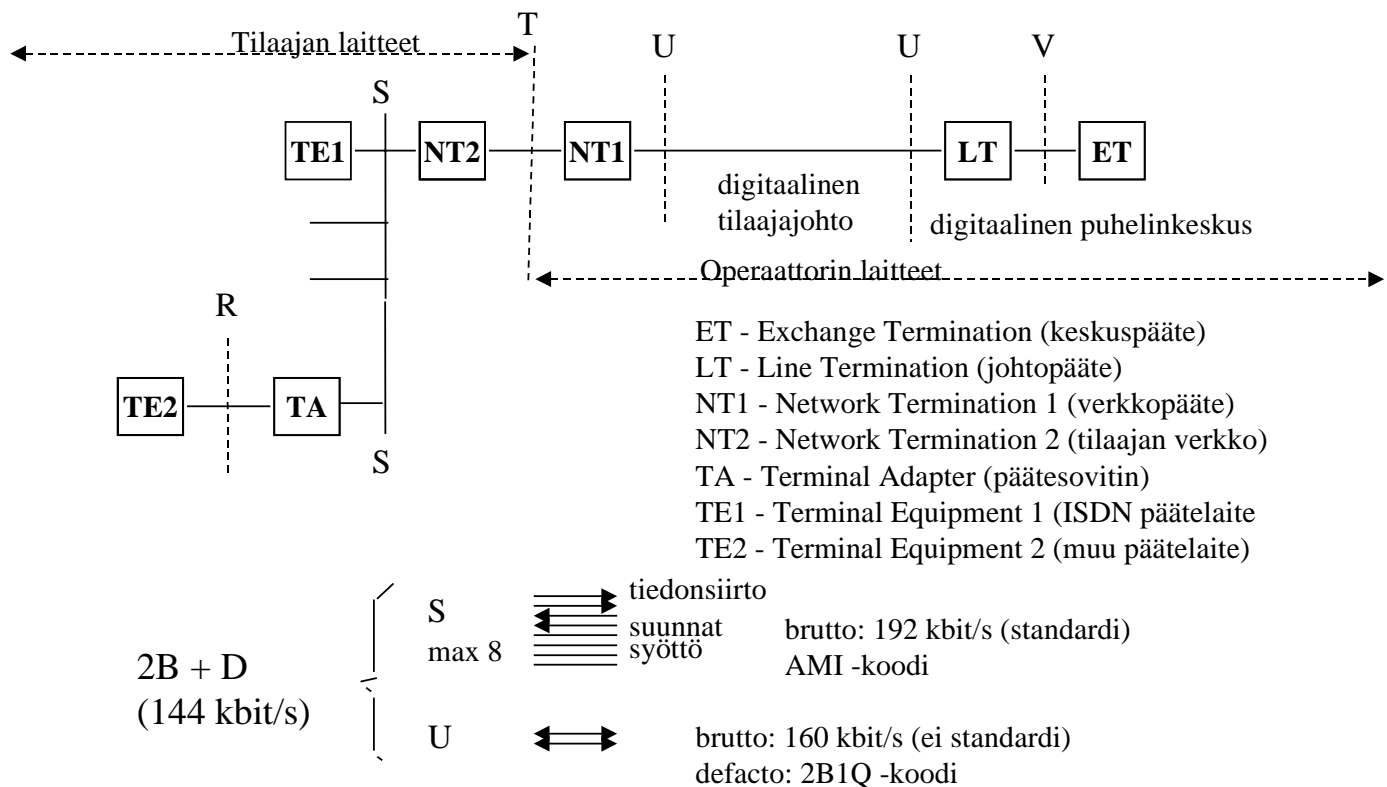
Tilaajan laitteet
T
U
U
V
S
TE1
NT2
NT1
LT
ET
digitaalinen tilaajajohto
digitaalinen puhelinkeskus
Operaattorin laitteet
R
TE2
TA
S

ET - Exchange Termination (keskuspääte)
LT - Line Termination (johtopääte)
NT1 - Network Termination 1 (verkkopääte)
NT2 - Network Termination 2 (tilaajan verkko)
TA - Terminal Adapter (päätesovitin)
TE1 - Terminal Equipment 1 (ISDN päätelaite
TE2 - Terminal Equipment 2 (muu päätelaite)

2B + D
(144 kbit/s)

S
max 8
tiedonsiirto
suunnat
syöttö
brutto: 192 kbit/s (standardi)
AMI -koodi

U
brutto: 160 kbit/s (ei standardi)
defacto: 2B1Q -koodi